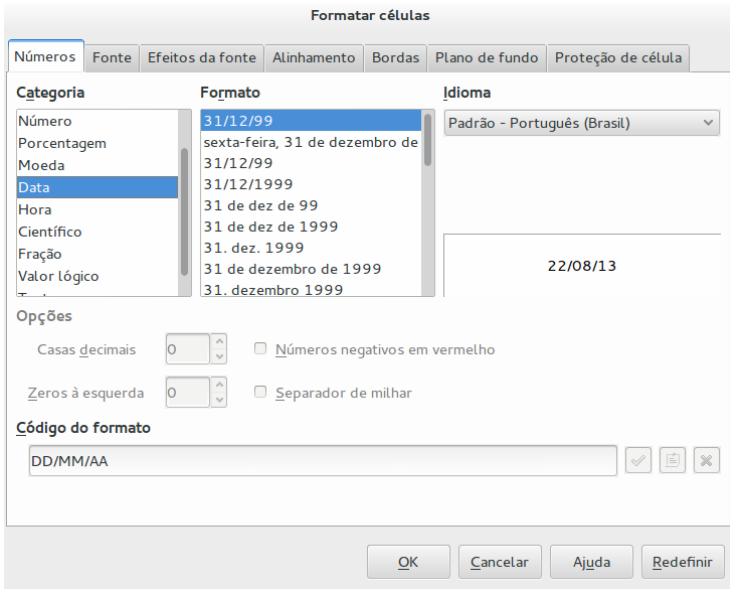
Formatar células

Números | Fonte | Efeitos da fonte | Alinhamento | Bordas | Plano de fundo | Proteção de célula

Categoria
Número
Porcentagem
Moeda
Data
Hora
Científico
Fração
Valor lógico
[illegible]

Formato
31/12/99
sexta-feira, 31 de dezembro de
31/12/99
31/12/1999
31 de dez de 99
31 de dez de 1999
31. dez. 1999
31 de dezembro de 1999
31. dezembro 1999

Idioma
Padrão - Português (Brasil)

22/08/13

Opções
Casas decimais 0
Números negativos em vermelho
Zeros à esquerda 0
Separador de milhar

Código do formato
DD/MM/AA

OK
Cancelar
Ajuda
Redefinir